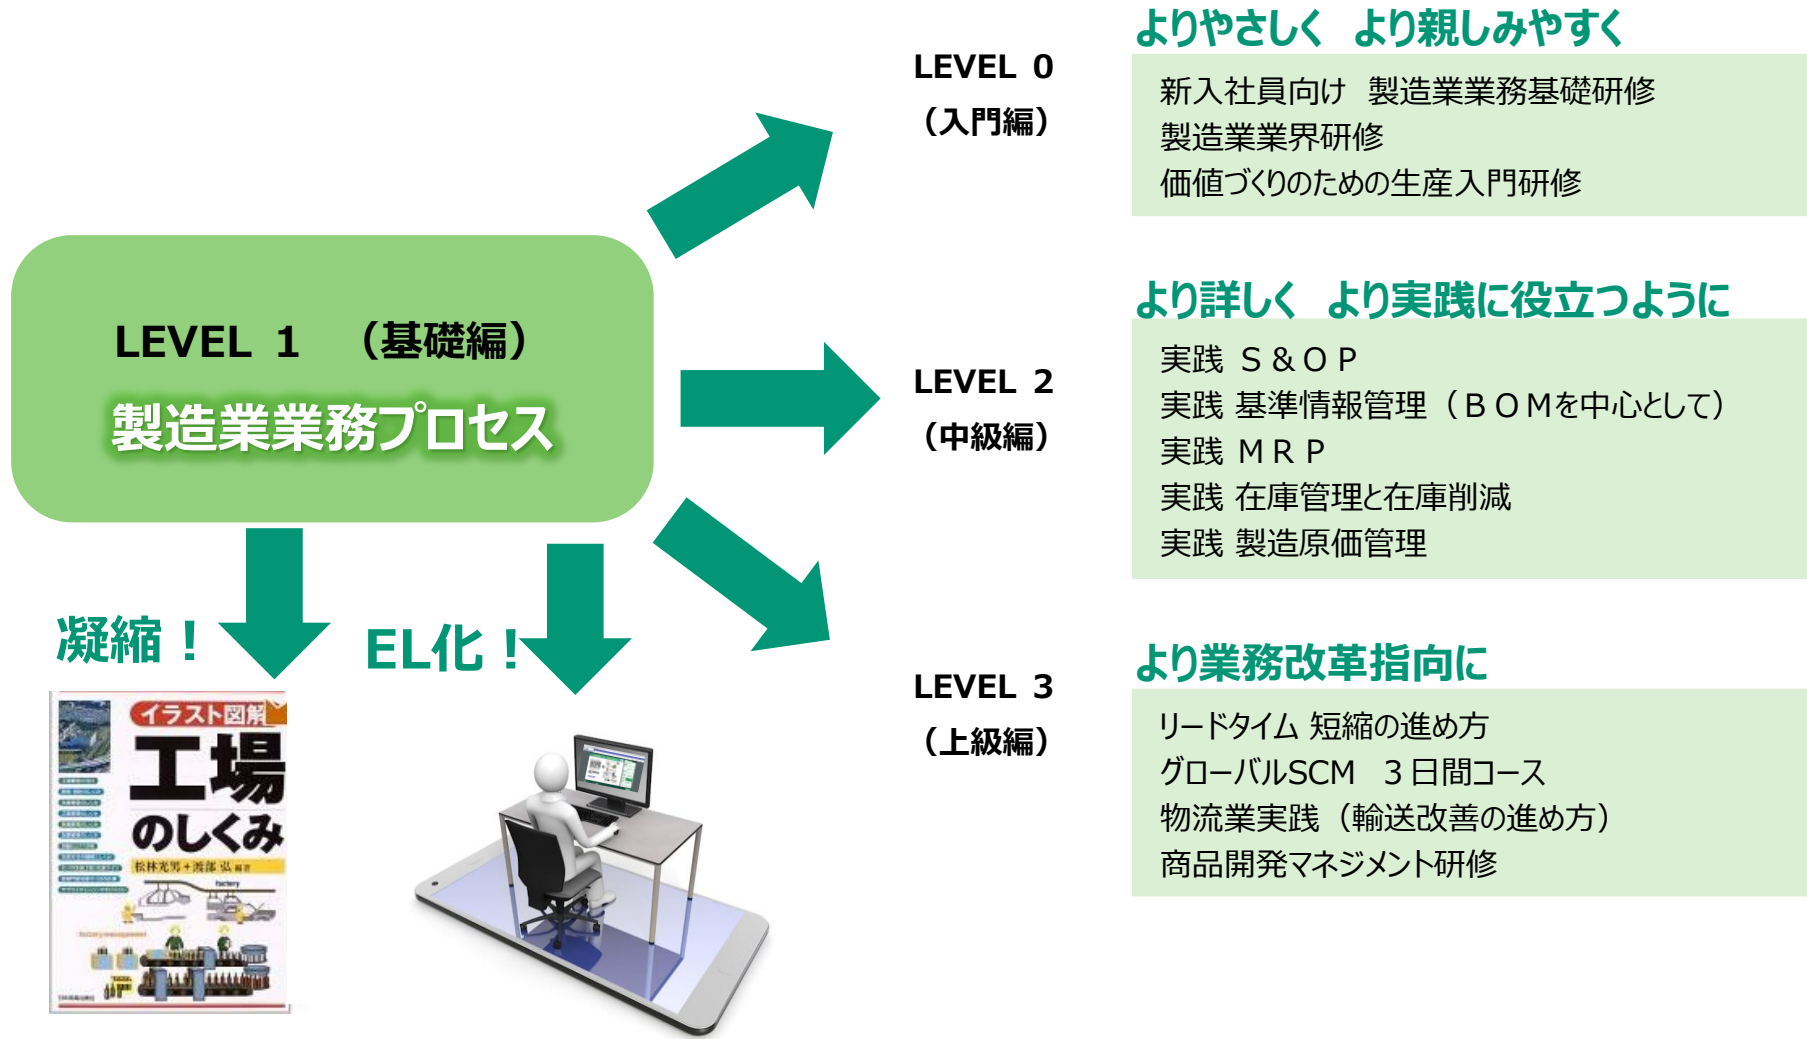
LEVEL 1 （基礎編）
製造業業務プロセス

凝縮！

EL化！

イラスト図解
工場のしくみ
松林光男＋渡部 弘 編著
factory

LEVEL 0
（入門編）

よりやさしく より親しみやすく
新入社員向け 製造業業務基礎研修
製造業業界研修
価値づくりのための生産入門研修

LEVEL 2
（中級編）

より詳しく より実践に役立つように
実践 S＆OP
実践 基準情報管理（BOMを中心として）
実践 MRP
実践 在庫管理と在庫削減
実践 製造原価管理

LEVEL 3
（上級編）

より業務改革指向に
リードタイム 短縮の進め方
グローバルSCM 3日間コース
物流業実践（輸送改善の進め方）
商品開発マネジメント研修